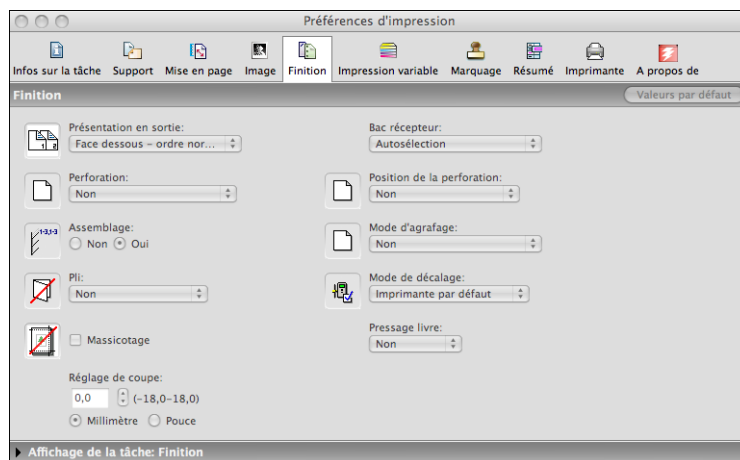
Préférences d'impression

Infos sur la tâche Support Mise en page Image Finition Impression variable Marquage Résumé Imprimante A propos de

Finition

Valeurs par défaut

Présentation en sortie:
Face dessous - ordre nor...

Bac récepteur:
Autosélection

Perforation:
Non

Position de la perforation:
Non

Assemblage:
Non Oui

Mode d'agrafage:
Non

Pli:
Non

Mode de décalage:
Imprimante par défaut

Massicotage

Pressage livre:
Non

Réglage de coupe:
0,0 (-18,0-18,0)
Millimètre Pouce

Affichage de la tâche: Finition